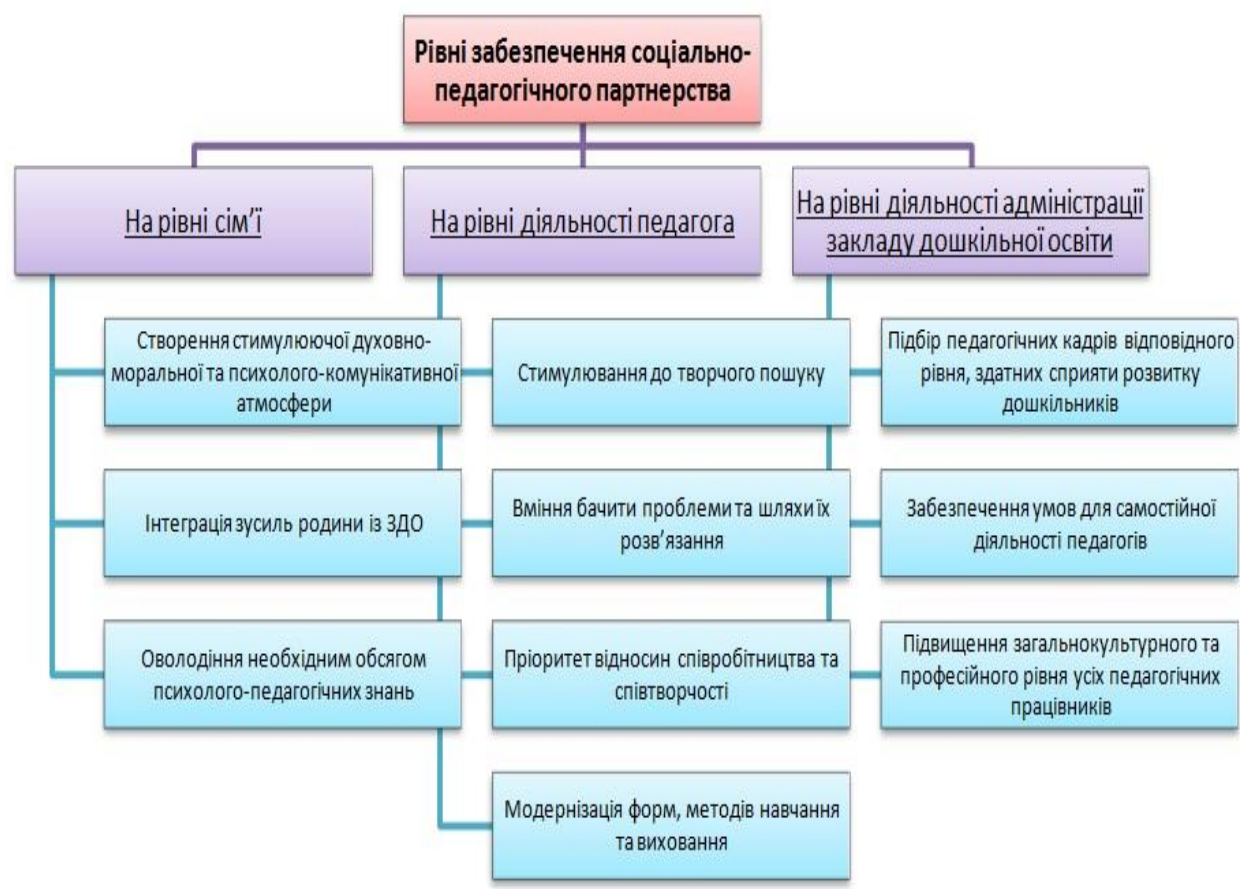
Рівні забезпечення соціально-педагогічного партнерства

На рівні сім’ї

На рівні діяльності педагога

На рівні діяльності адміністрації закладу дошкільної освіти

Створення стимулюючої духовно-моральної та психолого-комунікативної атмосфери

Інтеграція зусиль родини із ЗДО

Оволодіння необхідним обсягом психолого-педагогічних знань

Стимулювання до творчого пошуку

Вміння бачити проблеми та шляхи їх розв’язання

Пріоритет відносин співробітництва та співтворчості

Модернізація форм, методів навчання та виховання

Підбір педагогічних кадрів відповідного рівня, здатних сприяти розвитку дошкільників

Забезпечення умов для самостійної діяльності педагогів

Підвищення загальнокультурного та професійного рівня усіх педагогічних працівників